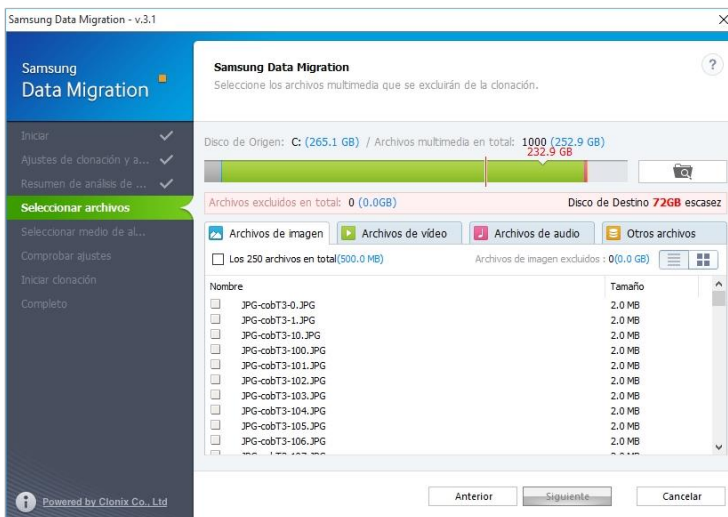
Samsung Data Migration - v.3.1

Samsung
Data Migration

Iniciar
Ajustes de clonación y a...
Resumen de análisis de ...
Seleccionar archivos
Seleccionar medio de al...
Comprobar ajustes
Iniciar clonación
Completo

Samsung Data Migration
Seleccione los archivos multimedia que se excluirán de la clonación.

Disco de Origen: C: (265.1 GB) / Archivos multimedia en total: 1000 (252.9 GB)
232.9 GB

Archivos excluidos en total: 0 (0.0GB)
Disco de Destino 72GB escasez

Archivos de imagen | Archivos de vídeo | Archivos de audio | Otros archivos

Los 250 archivos en total(500.0 MB)
Archivos de imagen excluidos : 0(0.0 GB)

| Nombre | Tamaño |
|---|---|
| JPG-cobT3-0.JPG | 2.0 MB |
| JPG-cobT3-1.JPG | 2.0 MB |
| JPG-cobT3-10.JPG | 2.0 MB |
| JPG-cobT3-100.JPG | 2.0 MB |
| JPG-cobT3-101.JPG | 2.0 MB |
| JPG-cobT3-102.JPG | 2.0 MB |
| JPG-cobT3-103.JPG | 2.0 MB |
| JPG-cobT3-104.JPG | 2.0 MB |
| JPG-cobT3-105.JPG | 2.0 MB |
| JPG-cobT3-106.JPG | 2.0 MB |
| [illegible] | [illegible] |

Powered by Clonix Co., Ltd

Anterior
Siguiente
Cancelar